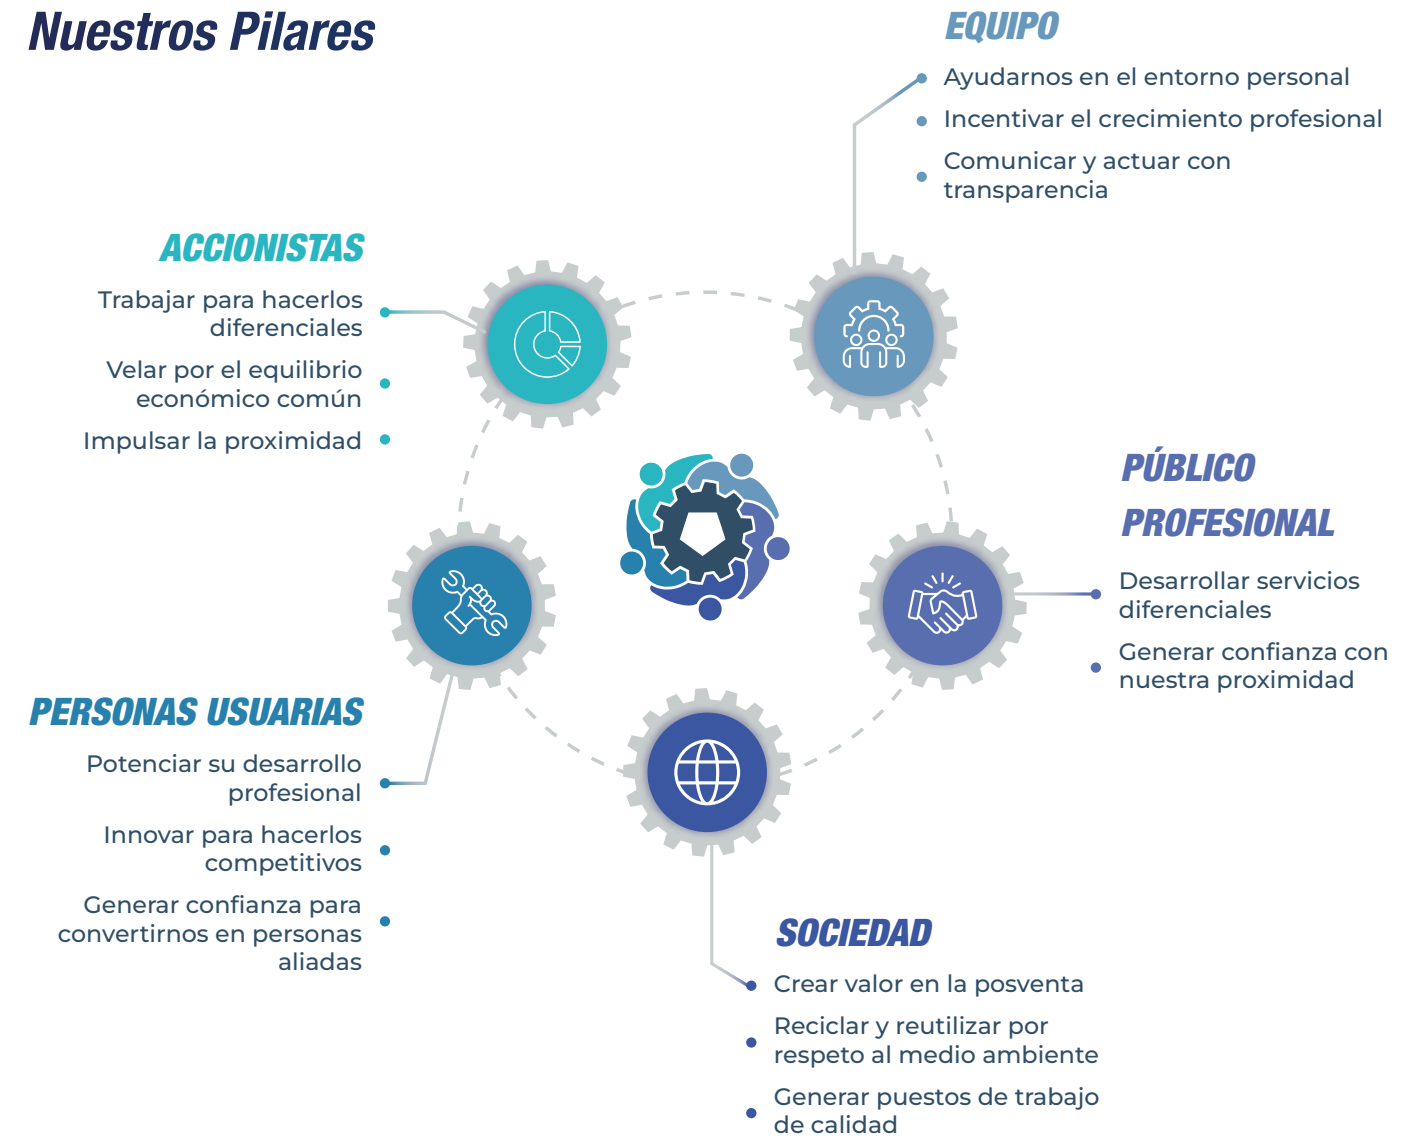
Nuestros Pilares

EQUIPO

Ayudarnos en el entorno personal

Incentivar el crecimiento profesional

Comunicar y actuar con transparencia

ACCIONISTAS

Trabajar para hacerlos diferenciales

Velar por el equilibrio económico común

Impulsar la proximidad

PÚBLICO PROFESIONAL

Desarrollar servicios diferenciales

Generar confianza con nuestra proximidad

PERSONAS USUARIAS

Potenciar su desarrollo profesional

Innovar para hacerlos competitivos

Generar confianza para convertirnos en personas aliadas

SOCIEDAD

Crear valor en la posventa

Reciclar y reutilizar por respeto al medio ambiente

Generar puestos de trabajo de calidad